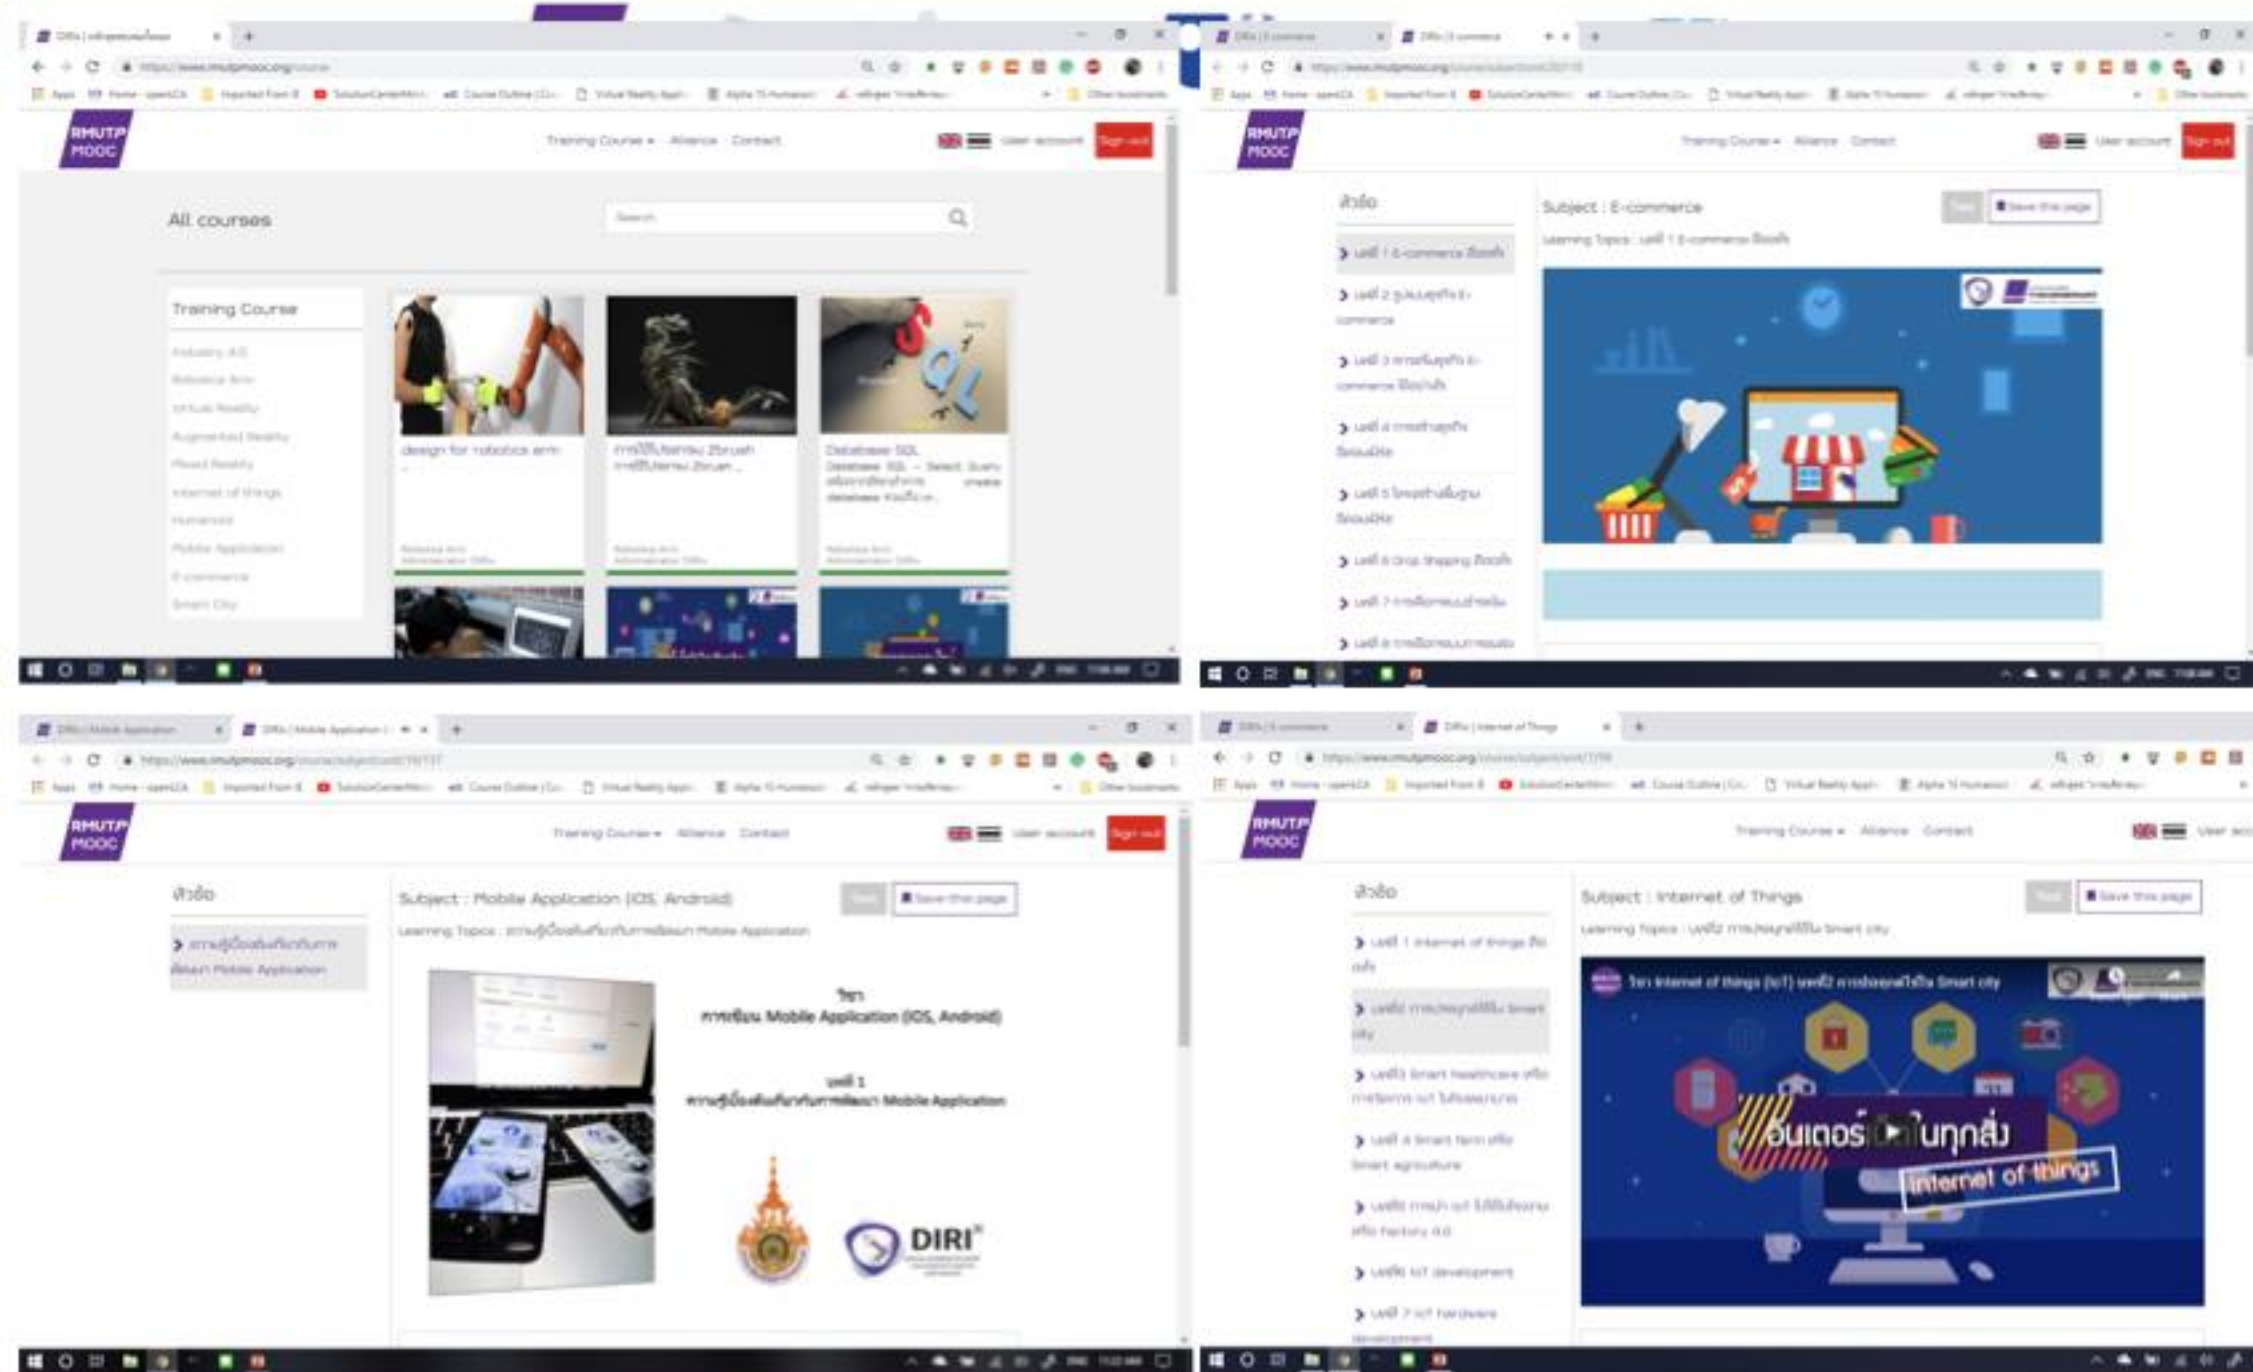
RMUTP MOOC

Training Course ▾ Alliance Contact

User account Sign out

All courses

Search

Training Course

Industry 4.0

Robotics Arm

Virtual Reality

Augmented Reality

Mixed Reality

Internet of things

Humanoid

Mobile Application

E-commerce

Smart City

design for robotics arm

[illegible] Zbrush

Database SQL

RMUTP MOOC

Training Course ▾ Alliance Contact

User account Sign out

หัวข้อ

บทที่ 1 E-commerce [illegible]

บทที่ 2 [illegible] E-commerce

บทที่ 3 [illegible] E-commerce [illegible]

บทที่ 4 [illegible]

บทที่ 5 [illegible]

บทที่ 6 Drop Shipping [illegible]

บทที่ 7 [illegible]

บทที่ 8 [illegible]

Subject : E-commerce

Learning Topics : บทที่ 1 E-commerce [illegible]

Save this page

RMUTP MOOC

Training Course ▾ Alliance Contact

User account Sign out

หัวข้อ

ความรู้เบื้องต้นเกี่ยวกับการพัฒนา Mobile Application

Subject : Mobile Application (IOS, Android)

Learning Topics : ความรู้เบื้องต้นเกี่ยวกับการพัฒนา Mobile Application

Save this page

วิชา

การเขียน Mobile Application (IOS, Android)

บทที่ 1

ความรู้เบื้องต้นเกี่ยวกับการพัฒนา Mobile Application

DIRI

RMUTP MOOC

Training Course ▾ Alliance Contact

User account

หัวข้อ

บทที่ 1 Internet of things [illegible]

บทที่2 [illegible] Smart city

บทที่3 Smart healthcare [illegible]

บทที่ 4 Smart farm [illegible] Smart agriculture

บทที่5 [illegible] Factory 4.0

บทที่6 IoT development

บทที่ 7 IoT hardware development

Subject : Internet of Things

Learning Topics : บทที่2 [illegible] Smart city

Save this page

วิชา Internet of things (IoT) บทที่2 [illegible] Smart city

อินเตอร์เน็ตในทุกสิ่ง

Internet of things